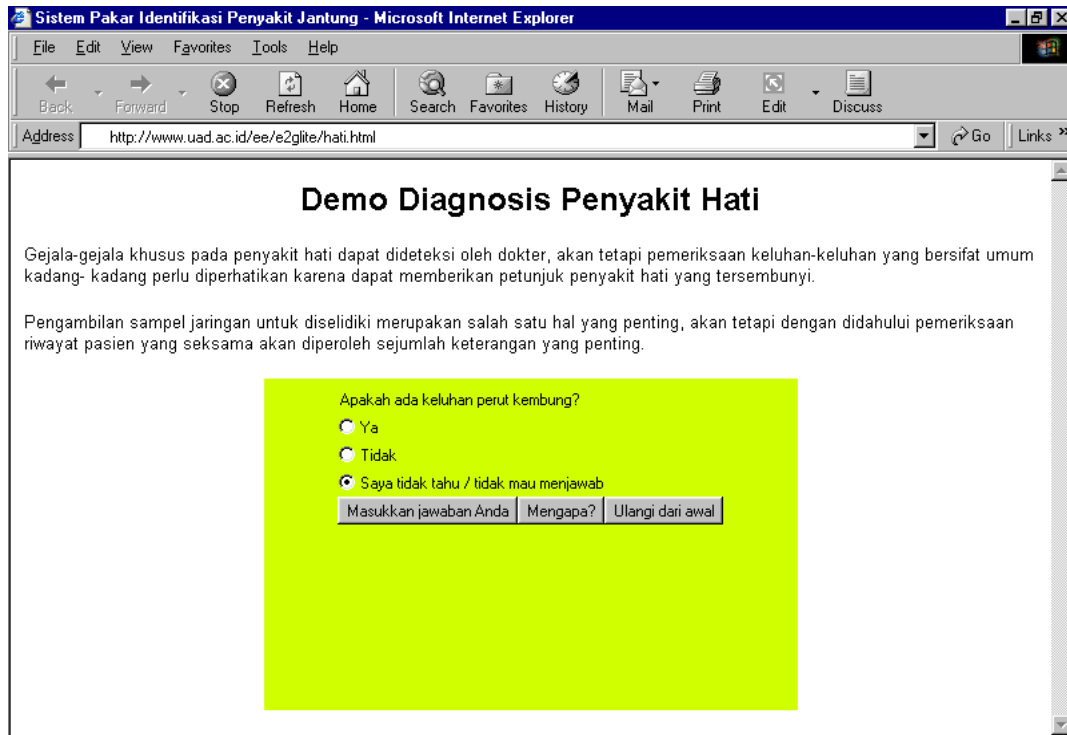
Sistem Pakar Identifikasi Penyakit Jantung - Microsoft Internet Explorer

File Edit View Favorites Tools Help

Back Forward Stop Refresh Home Search Favorites History Mail Print Edit Discuss

Address http://www.uad.ac.id/ee/e2glite/hati.html Go Links »

Demo Diagnosis Penyakit Hati

Gejala-gejala khusus pada penyakit hati dapat dideteksi oleh dokter, akan tetapi pemeriksaan keluhan-keluhan yang bersifat umum kadang- kadang perlu diperhatikan karena dapat memberikan petunjuk penyakit hati yang tersembunyi.

Pengambilan sampel jaringan untuk diselidiki merupakan salah satu hal yang penting, akan tetapi dengan didahului pemeriksaan riwayat pasien yang seksama akan diperoleh sejumlah keterangan yang penting.

Apakah ada keluhan perut kembung?

Ya

Tidak

Saya tidak tahu / tidak mau menjawab

Masukkan jawaban Anda | Mengapa? | Ulangi dari awal